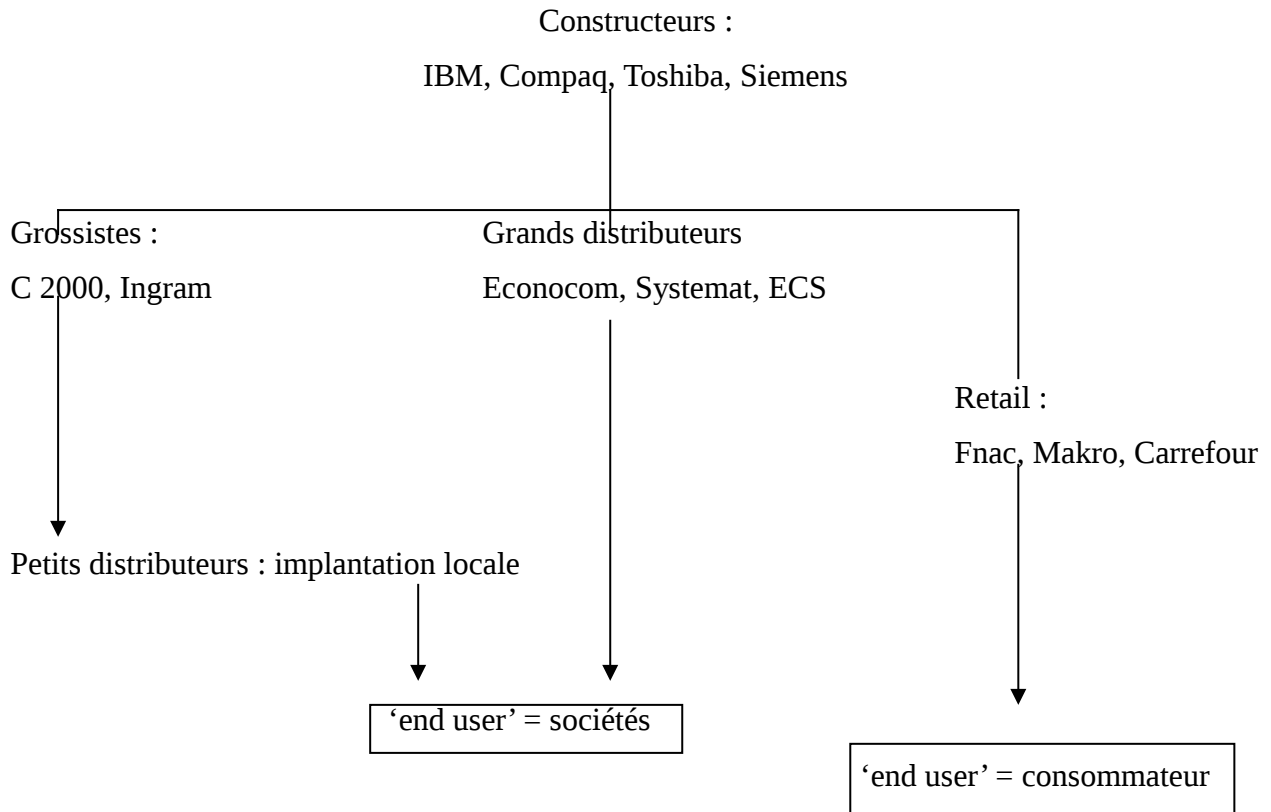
Constructeurs :

IBM, Compaq, Toshiba, Siemens

Grossistes :

C 2000, Ingram

Grands distributeurs

Econocom, Systemat, ECS

Retail :

Fnac, Makro, Carrefour

Petits distributeurs : implantation locale

'end user' = sociétés

'end user' = consommateur